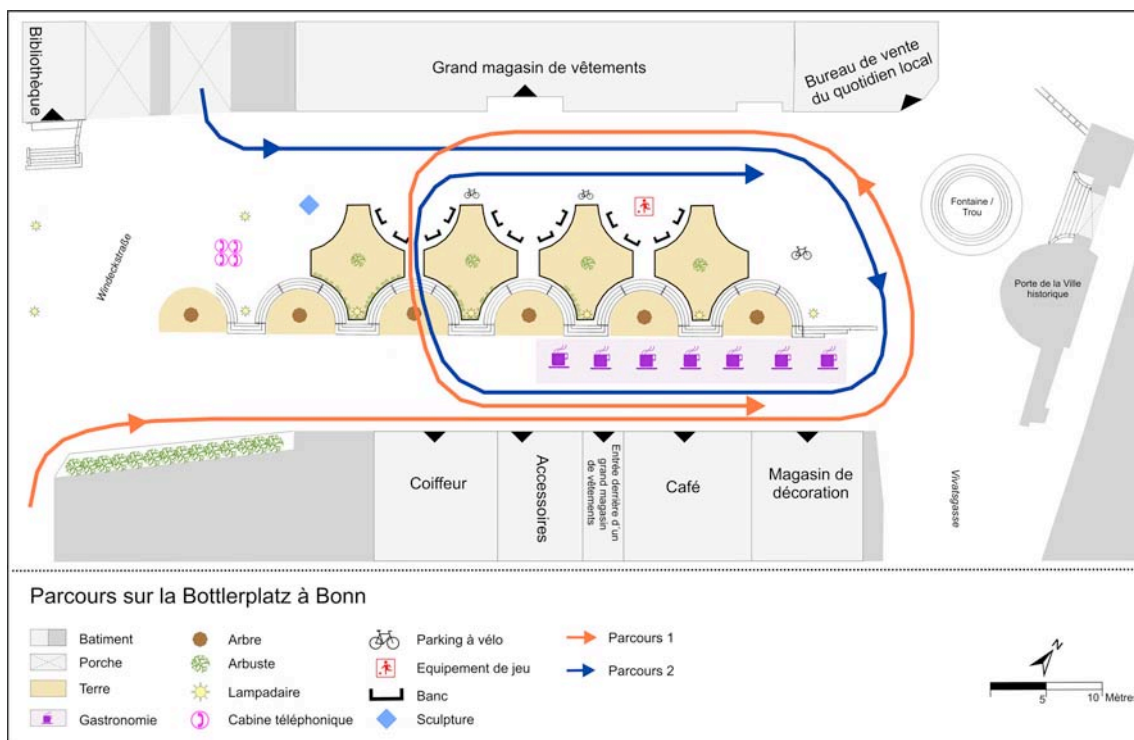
Bibliothèque

Grand magasin de vêtements

Bureau de vente du quotidien local

Fontaine / Trou

Porte de la Ville historique

Windeckstraße

Coiffeur

Accessoires

Entrée derrière d'un grand magasin de vêtements

Café

Magasin de décoration

Vivatsgasse

Parcours sur la Bottlerplatz à Bonn

Batiment
Porche
Terre
Gastronomie
Arbre
Arbuste
Lampadaire
Cabine téléphonique
Parking à vélo
Equipement de jeu
Banc
Sculpture
Parcours 1
Parcours 2

N

5 10 Mètres